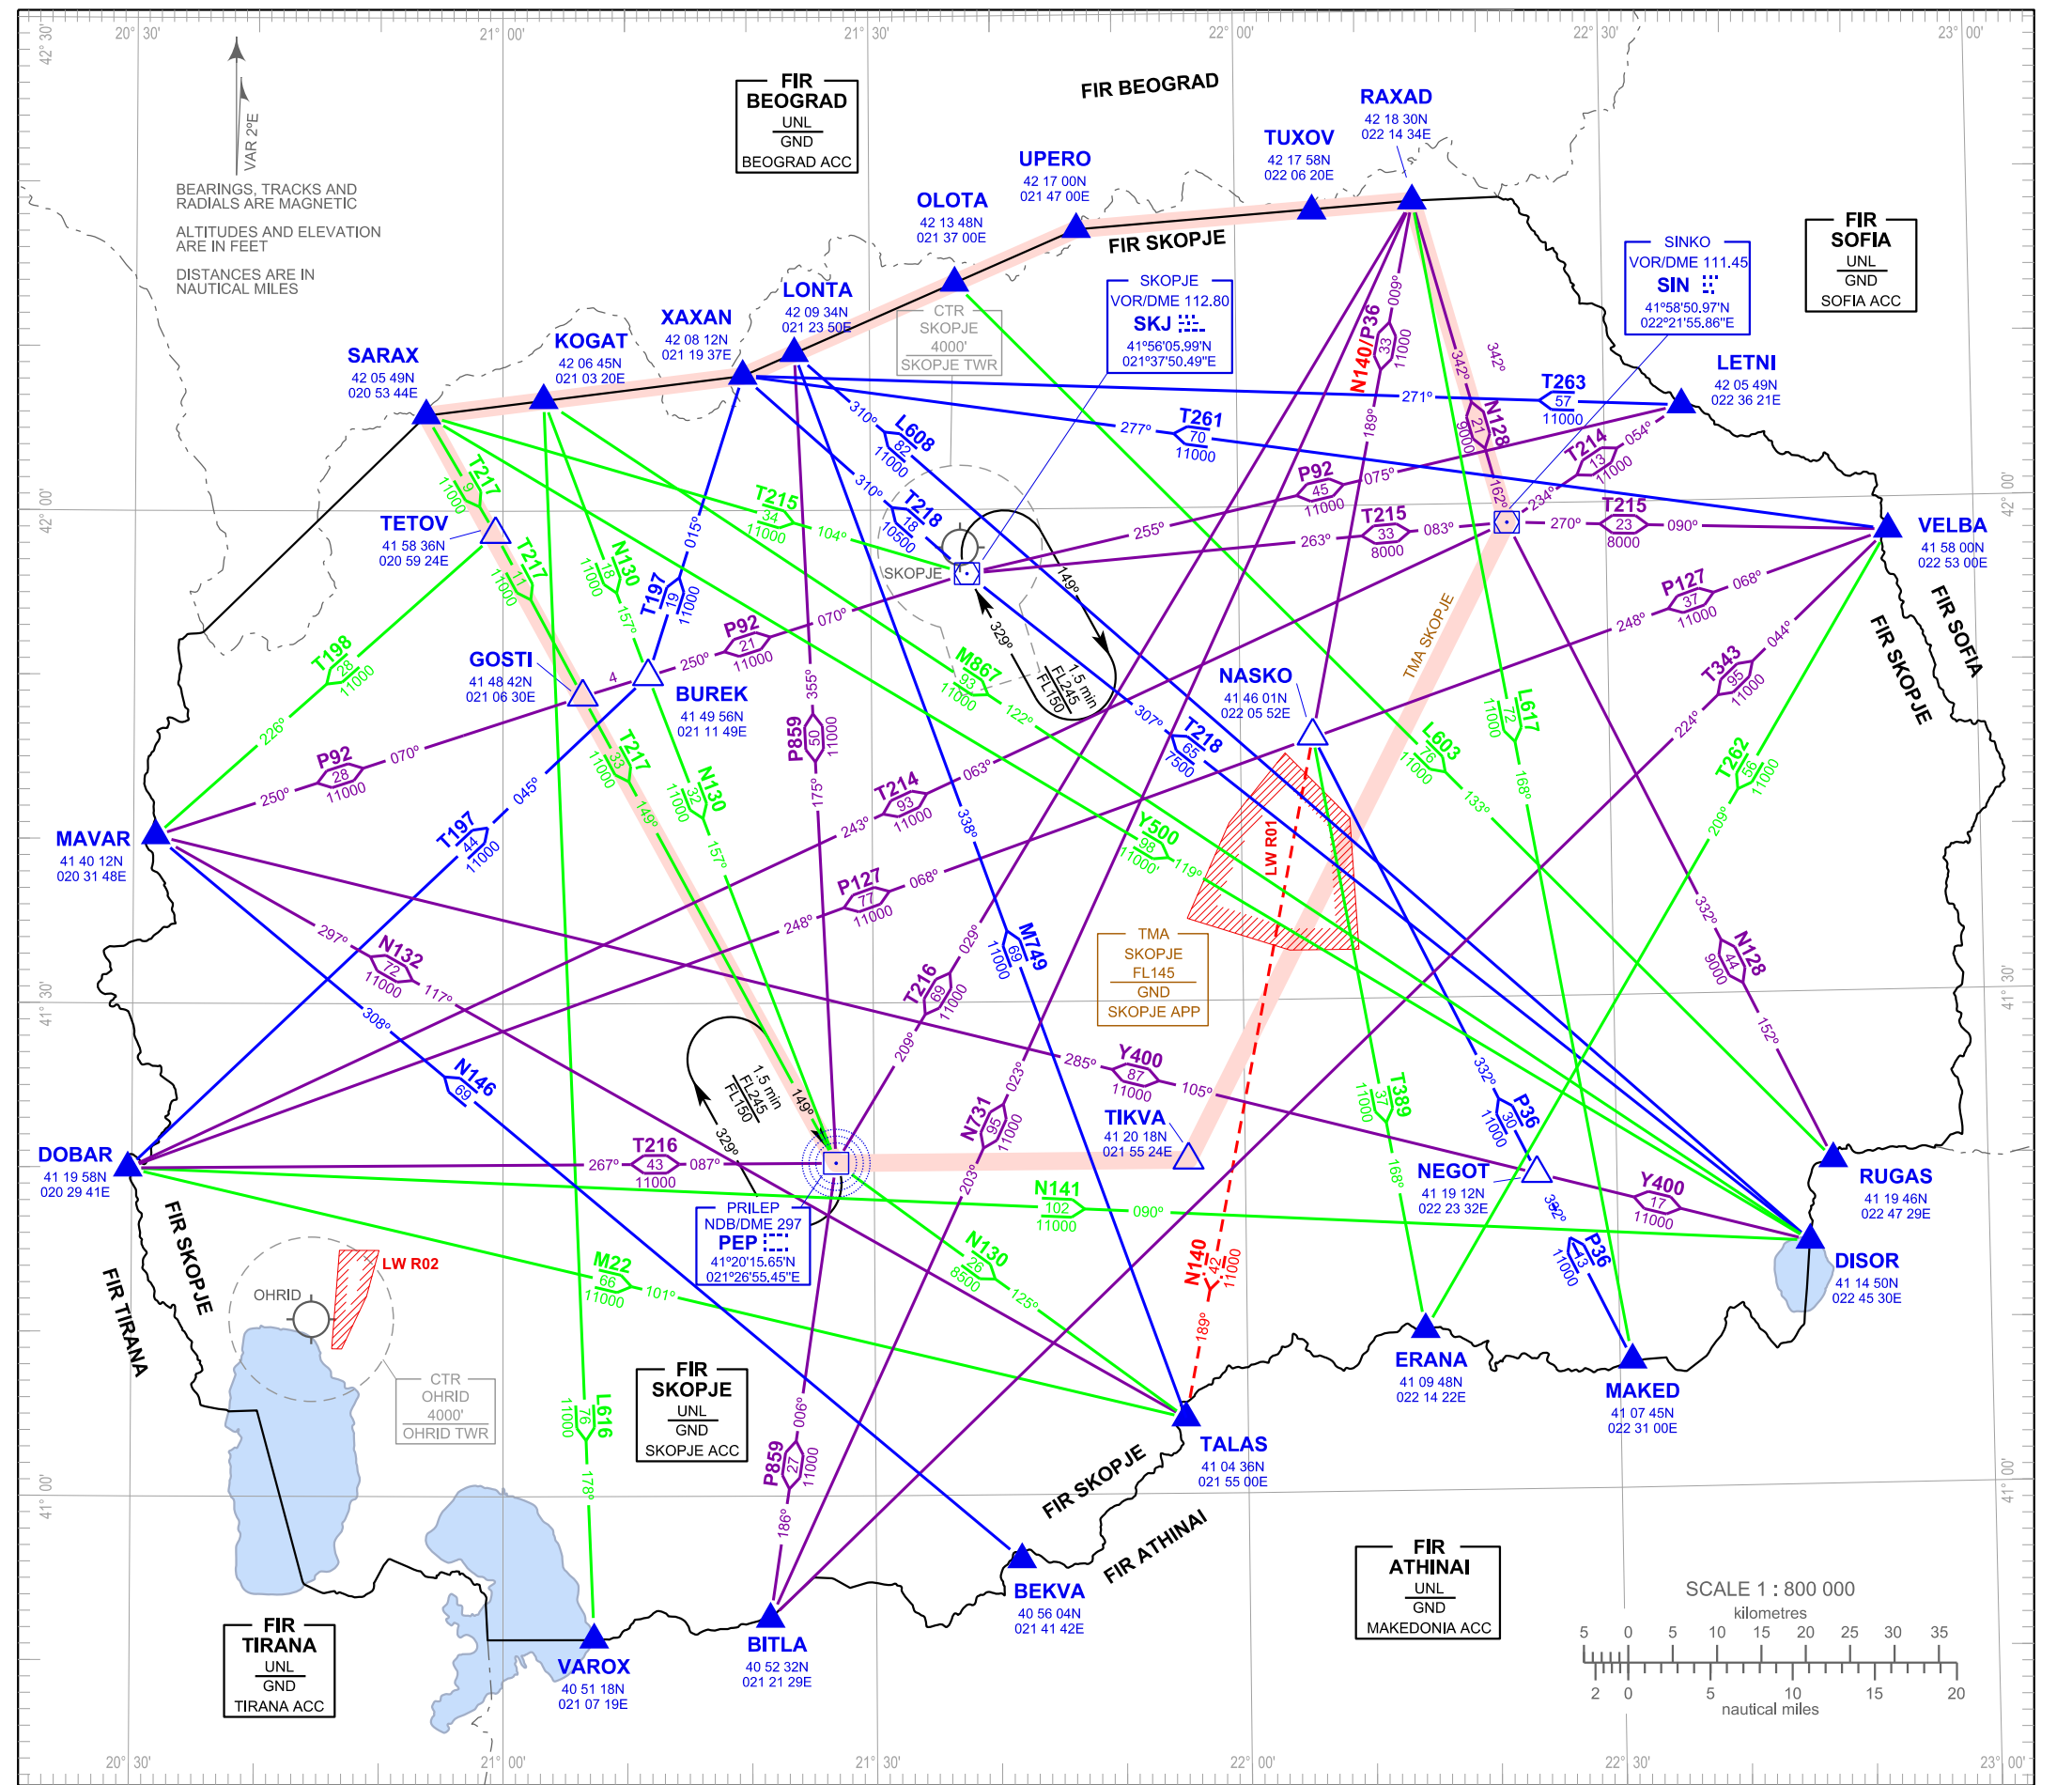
20° 30'  21° 00'  21° 30'  22° 00'  22° 30'  23° 00'

42° 30'

VAR 2°E

BEARINGS, TRACKS AND RADIALS ARE MAGNETIC

ALTITUDES AND ELEVATION ARE IN FEET

DISTANCES ARE IN NAUTICAL MILES

FIR BEOGRAD
UNL
GND
BEOGRAD ACC

FIR BEOGRAD

RAXAD
42 18 30N
022 14 34E

TUXOV
42 17 58N
022 06 20E

UPERO
42 17 00N
021 47 00E

OLOTA
42 13 48N
021 37 00E

FIR SKOPJE

SINKO
VOR/DME 111.45
SIN
41°58'50.97'N
022°21'55.86"E

FIR SOFIA
UNL
GND
SOFIA ACC

SKOPJE
VOR/DME 112.80
SKJ
41°56'05.99'N
021°37'50.49"E

CTR
SKOPJE
4000'
SKOPJE TWR

LONTA
42 09 34N
021 23 50E

XAXAN
42 08 12N
021 19 37E

KOGAT
42 06 45N
021 03 20E

SARAX
42 05 49N
020 53 44E

LETNI
42 05 49N
022 36 21E

T263 57 11000 271°
T261 70 11000 277°
L608 82 11000 310°
T218 18 10500 310°
T215 34 11000 104°
T214 13 11000 054° 234°
P92 45 11000 075° 255°
T215 33 8000 263° 083°
T215 23 8000 270° 090°
N140/P36 33 11000 009° 189°
N128 21 9000 342° 162°
342°

TETOV
41 58 36N
020 59 24E

T217 9 11000
T217 11 11000
N130 18 11000 157°
T197 19 11000 015°
P92 21 11000 250° 070°
SKOPJE
149°
329°
1.5 min FL245 FL150

VELBA
41 58 00N
022 53 00E

42° 00'

FIR SOFIA
FIR SKOPJE

T198 28 11000 226°
GOSTI
41 48 42N
021 06 30E
4
BUREK
41 49 56N
021 11 49E

P127 37 11000 068° 248°
T343 95 11000 044° 224°
TMA SKOPJE

M867 93 11000 122°
NASKO
41 46 01N
022 05 52E
T218 65 7500 307°
L603 76 11000 133°
L617 72 11000 168°

MAVAR
41 40 12N
020 31 48E

P92 28 11000 250° 070°
T197 44 11000 045°
T217 93 11000 149°
N130 32 11000 157°
P859 50 11000 355° 175°
T214 93 11000 243° 063°
338°
Y500 98 11000 119°
LW R01
T262 86 11000 209°

P127 77 11000 248° 068°
N132 72 11000 297° 117°
M749 69 11000
TMA
SKOPJE
FL145
GND
SKOPJE APP
N128 44 9000 332° 152°

41° 30'

T216 69 11000 209° 029°
N146 69 308°
1.5 min FL245 FL150
149°
329°
Y400 87 11000 285° 105°
TIKVA
41 20 18N
021 55 24E
N731 95 11000 023° 203°
T389 37 11000 168°
P36 30 11000 332°

DOBAR
41 19 58N
020 29 41E

T216 43 11000 267° 087°

PRILEP
NDB/DME 297
PEP
41°20'15.65'N
021°26'55.45"E

N141 102 11000 090°

NEGOT
41 19 12N
022 23 32E
352°

RUGAS
41 19 46N
022 47 29E

Y400 17 11000

DISOR
41 14 50N
022 45 30E

P36 13 11000

FIR SKOPJE
FIR TIRANA

LW R02
OHRID

M22 66 11000 101°
N130 26 8500 125°
N140 42 11000 189°

CTR
OHRID
4000'
OHRID TWR

ERANA
41 09 48N
022 14 22E

MAKED
41 07 45N
022 31 00E

L616 76 11000 178°

FIR SKOPJE
UNL
GND
SKOPJE ACC

P859 27 11000 006° 186°

TALAS
41 04 36N
021 55 00E

FIR SKOPJE
FIR ATHINAI

41° 00'

FIR ATHINAI
UNL
GND
MAKEDONIA ACC

SCALE 1 : 800 000
kilometres
5 0 5 10 15 20 25 30 35
2 0 5 10 15 20
nautical miles

BEKVA
40 56 04N
021 41 42E

FIR TIRANA
UNL
GND
TIRANA ACC

VAROX
40 51 18N
021 07 19E

BITLA
40 52 32N
021 21 29E

20° 30'  21° 00'  21° 30'  22° 00'  22° 30'  23° 00'